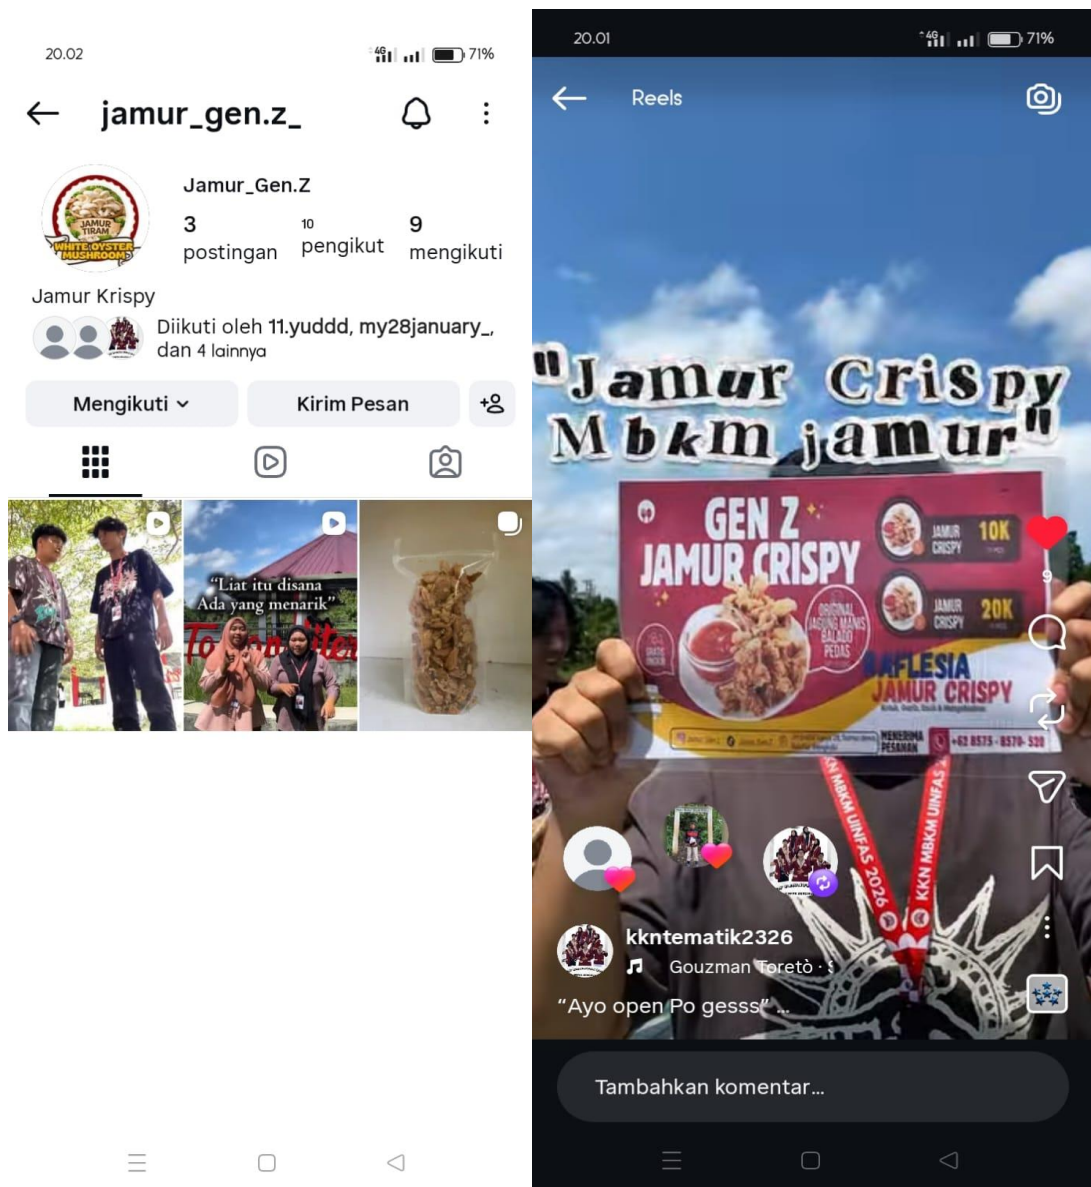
20.02
4G 71%

jamur_gen.z_

JAMUR TIRAM
WHITE OYSTER MUSHROOM

Jamur_Gen.Z
3 postingan
10 pengikut
9 mengikuti

Jamur Krispy
Diikuti oleh 11.yuddd, my28january_, dan 4 lainnya

Mengikuti
Kirim Pesan

"Liat itu disana
Ada yang menarik"

20.01
4G 71%

Reels

"Jamur Crispy
Mbkm jamur"

GEN Z
JAMUR CRISPY
ORIGINAL
JAGUNG MANIS
BALADO
PEDAS
JAMUR CRISPY 10K
JAMUR CRISPY 20K
RAFLESIA
JAMUR CRISPY
MENERIMA PESANAN
+62 8575 - 8570 - 520
KKN MBKM UINFAS 2026
KKN MBKM UINFAS

9

kkntematik2326
Gouzman Toretò · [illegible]
"Ayo open Po gesss" ...

Tambahkan komentar...